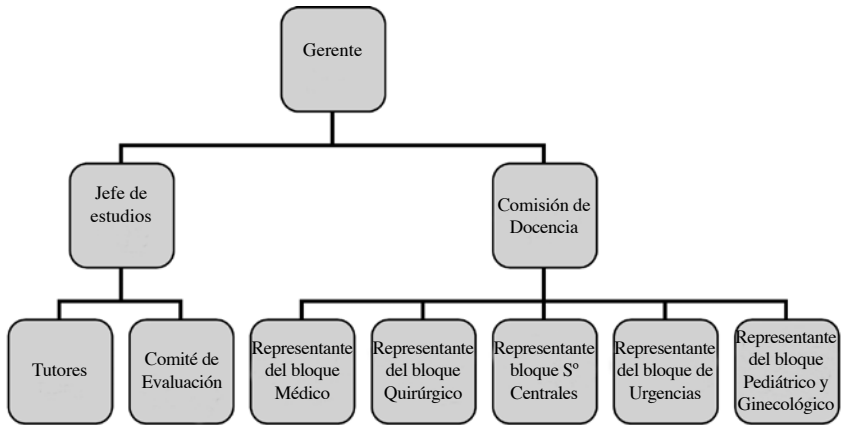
Gerente

Jefe de estudios

Comisión de Docencia

Tutores

Comité de Evaluación

Representante del bloque Médico

Representante del bloque Quirúrgico

Representante bloque Sº Centrales

Representante del bloque de Urgencias

Representante del bloque Pediátrico y Ginecológico